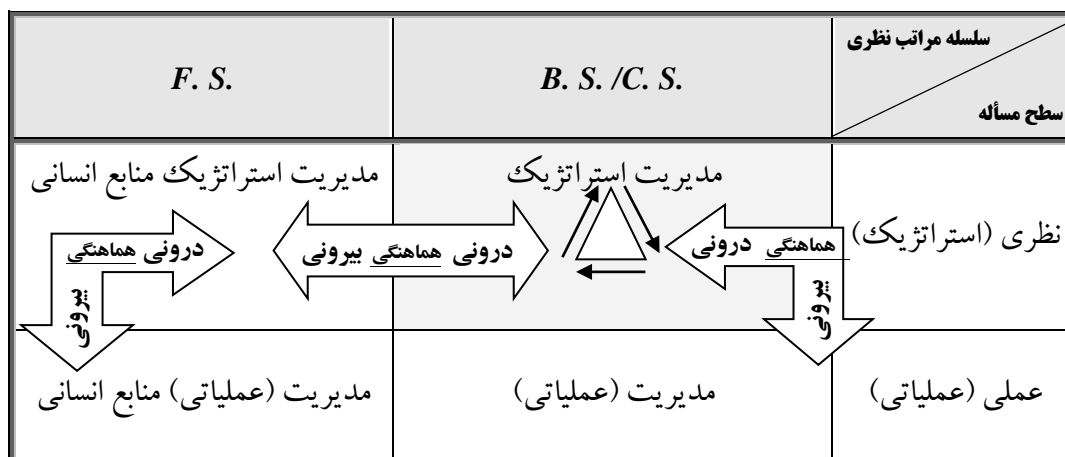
| سطح مسأله / سلسله مراتب نظری | B. S. /C. S. | F. S. |
|---|---|---|
| نظری (استراتژیک) | مدیریت استراتژیک | مدیریت استراتژیک منابع انسانی |
| عملی (عملیاتی) | مدیریت (عملیاتی) | مدیریت (عملیاتی) منابع انسانی |

هماهنگی درونی

بیرونی

درونی هماهنگی بیرونی

درونی هماهنگی

بیرونی